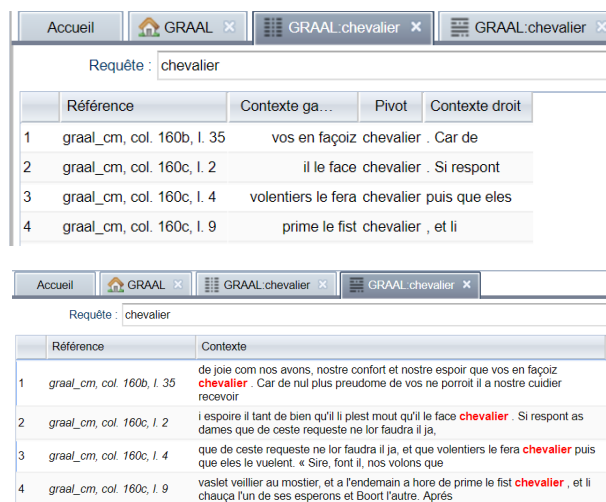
Accueil | GRAAL ✕ | GRAAL:chevalier ✕ | GRAAL:chevalier

Requête : chevalier

| | Référence | Contexte ga... | Pivot | Contexte droit |
|---|---|---|---|---|
| 1 | graal_cm, col. 160b, l. 35 | vos en façoiz | chevalier | . Car de |
| 2 | graal_cm, col. 160c, l. 2 | il le face | chevalier | . Si respont |
| 3 | graal_cm, col. 160c, l. 4 | volentiers le fera | chevalier | puis que eles |
| 4 | graal_cm, col. 160c, l. 9 | prime le fist | chevalier | , et li |

Accueil | GRAAL ✕ | GRAAL:chevalier ✕ | GRAAL:chevalier ✕

Requête : chevalier

| | Référence | Contexte |
|---|---|---|
| 1 | graal_cm, col. 160b, l. 35 | de joie com nos avons, nostre confort et nostre espoir que vos en façoiz chevalier . Car de nul plus preudome de vos ne porroit il a nostre cuidier recevoir |
| 2 | graal_cm, col. 160c, l. 2 | i espoire il tant de bien qu'il li plest mout qu'il le face chevalier . Si respont as dames que de ceste requeste ne lor faudra il ja, |
| 3 | graal_cm, col. 160c, l. 4 | que de ceste requeste ne lor faudra il ja, et que volentiers le fera chevalier puis que eles le vuelent. « Sire, font il, nos volons que |
| 4 | graal_cm, col. 160c, l. 9 | vaslet veillier au mostier, et a l'endemain a hore de prime le fist chevalier , et li chauça l'un de ses esperons et Boort l'autre. Aprés |